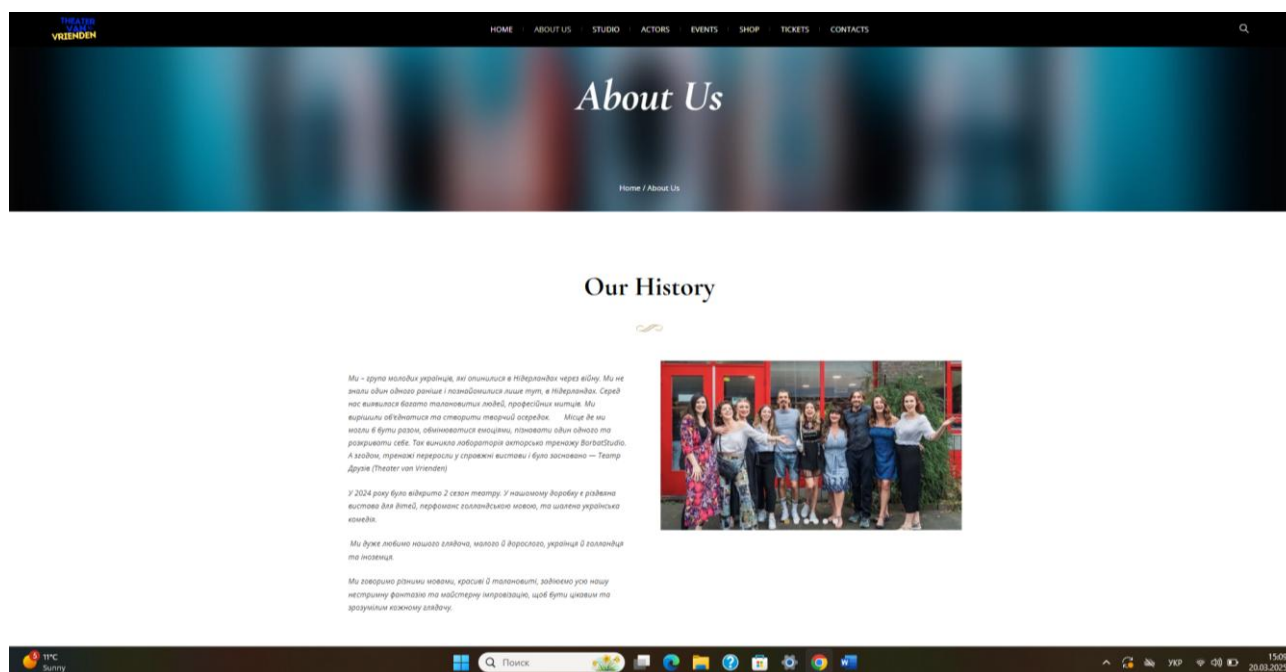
THEATER VAN VRIENDEN

HOME ABOUT US STUDIO ACTORS EVENTS SHOP TICKETS CONTACTS

About Us

Home / About Us

Our History

Ми – група молодих українців, які опинилися в Нідерландах через війну. Ми не знали один одного раніше і познайомилися лише тут, в Нідерландах. Серед нас виявилося багато талановитих людей, професійних митців. Ми вирішили об'єднатися та створити творчий осередок. Місце де ми могли б бути разом, обмінюватися емоціями, пізнавати один одного та розкривати себе. Так виникла лабораторія акторсько тренажу BorbatStudio. А згодом, тренажі переросли у справжні вистави і було засновано — Театр Друзів (Theater van Vrienden)

У 2024 року було відкрито 2 сезон театру. У нашому доробку є родинна вистава для дітей, перфоманс голландською мовою, та шалена українська комедія.

Ми дуже любимо нашого глядача, малого й дорослого, українця й голландця та іноземця.

Ми говоримо різними мовами, красиві й талановиті, задіюємо усю нашу нестримну фантазію та майстерну імпровізацію, щоб бути цікавим та зрозумілим кожному глядачу.

11°C Sunny

Поиск

УКР 15:09 20.03.20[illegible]